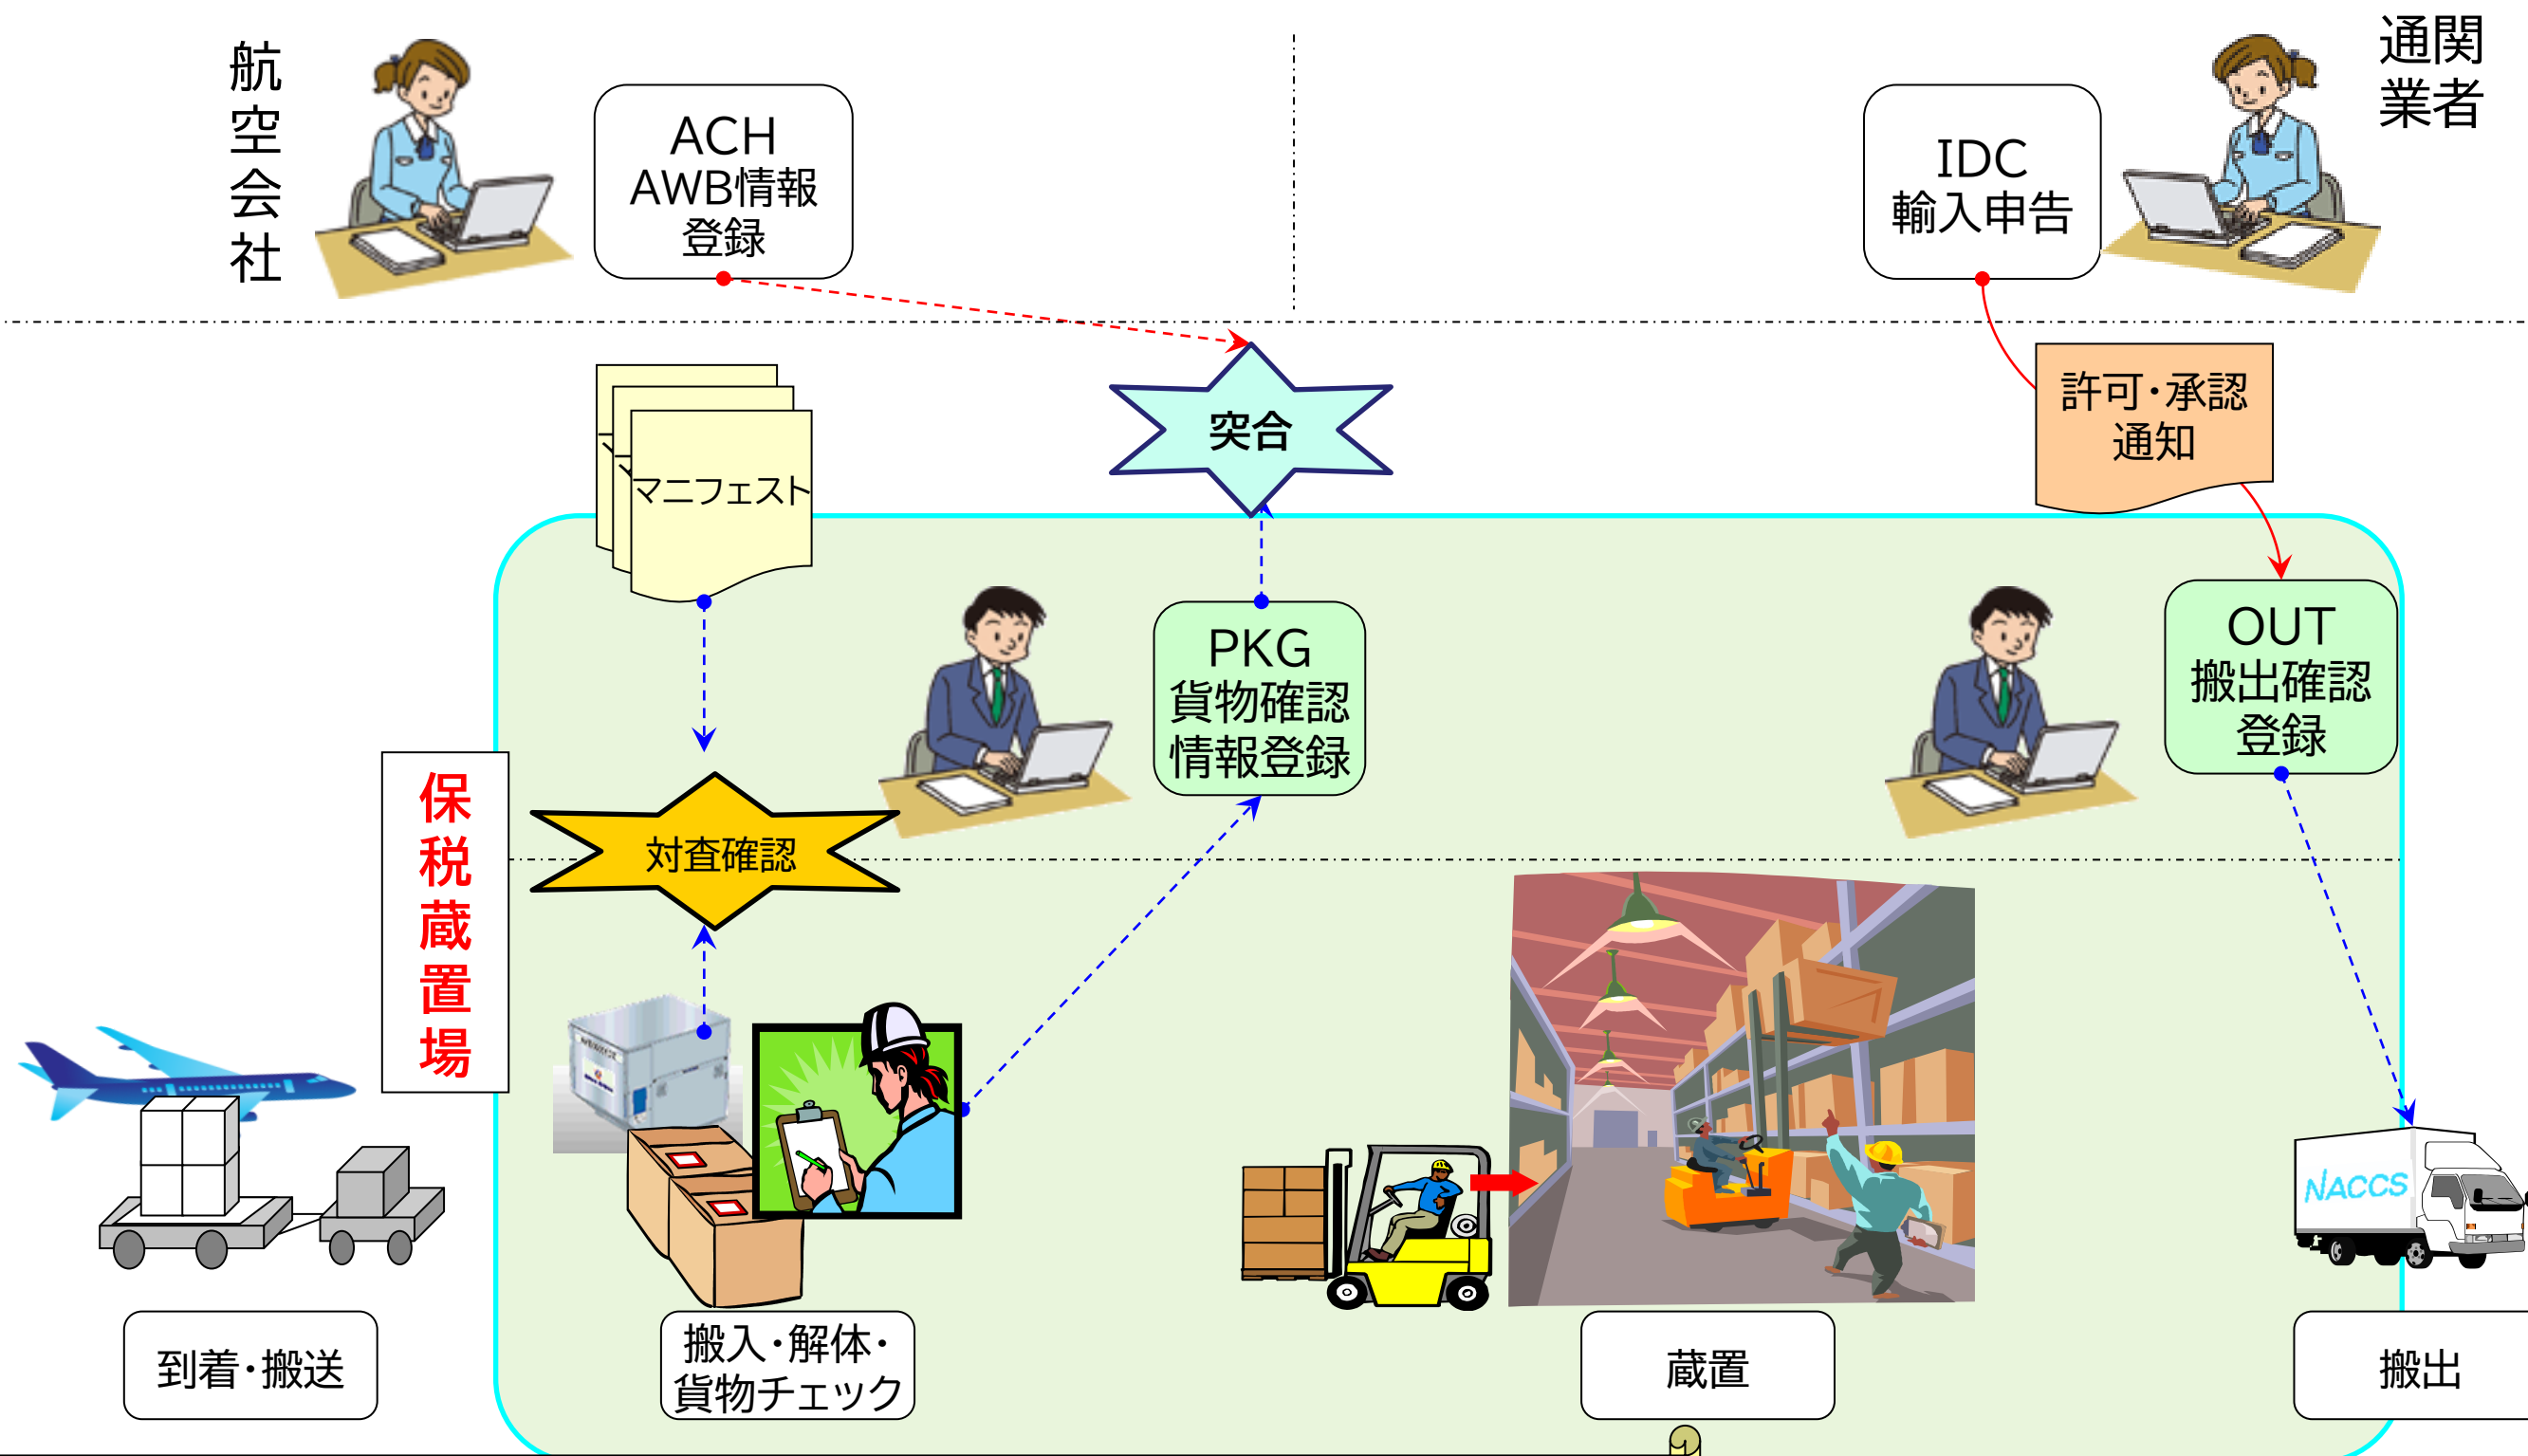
航空会社

ACH
AWB情報
登録

IDC
輸入申告

通関業者

許可・承認
通知

突合

マニフェスト

PKG
貨物確認
情報登録

OUT
搬出確認
登録

保税蔵置場

対査確認

NACCS

到着・搬送

搬入・解体・
貨物チェック

蔵置

搬出